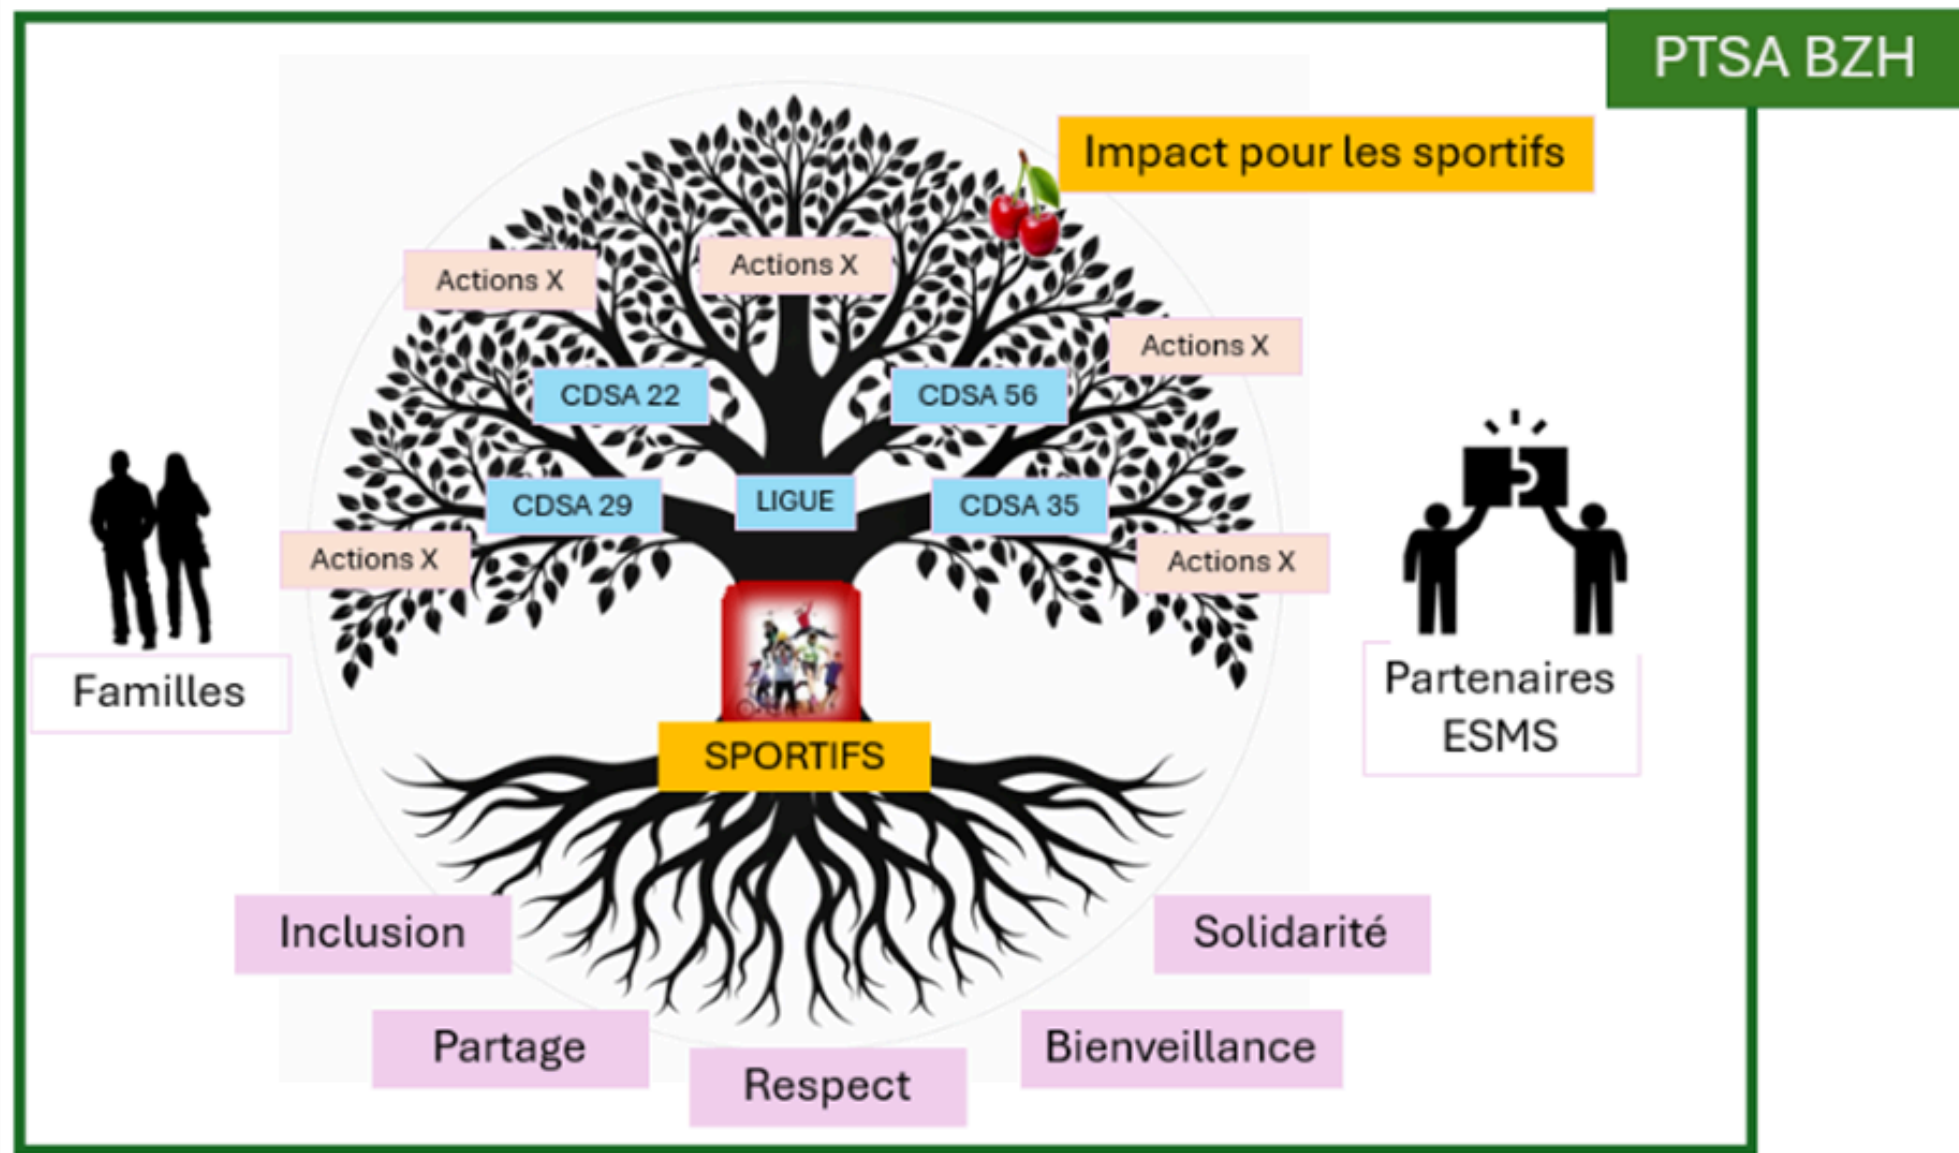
PTSA BZH

Impact pour les sportifs

Actions X

Actions X

Actions X

CDSA 22

CDSA 56

CDSA 29

LIGUE

CDSA 35

Actions X

Actions X

Familles

Partenaires ESMS

SPORTIFS

Inclusion

Solidarité

Partage

Respect

Bienveillance